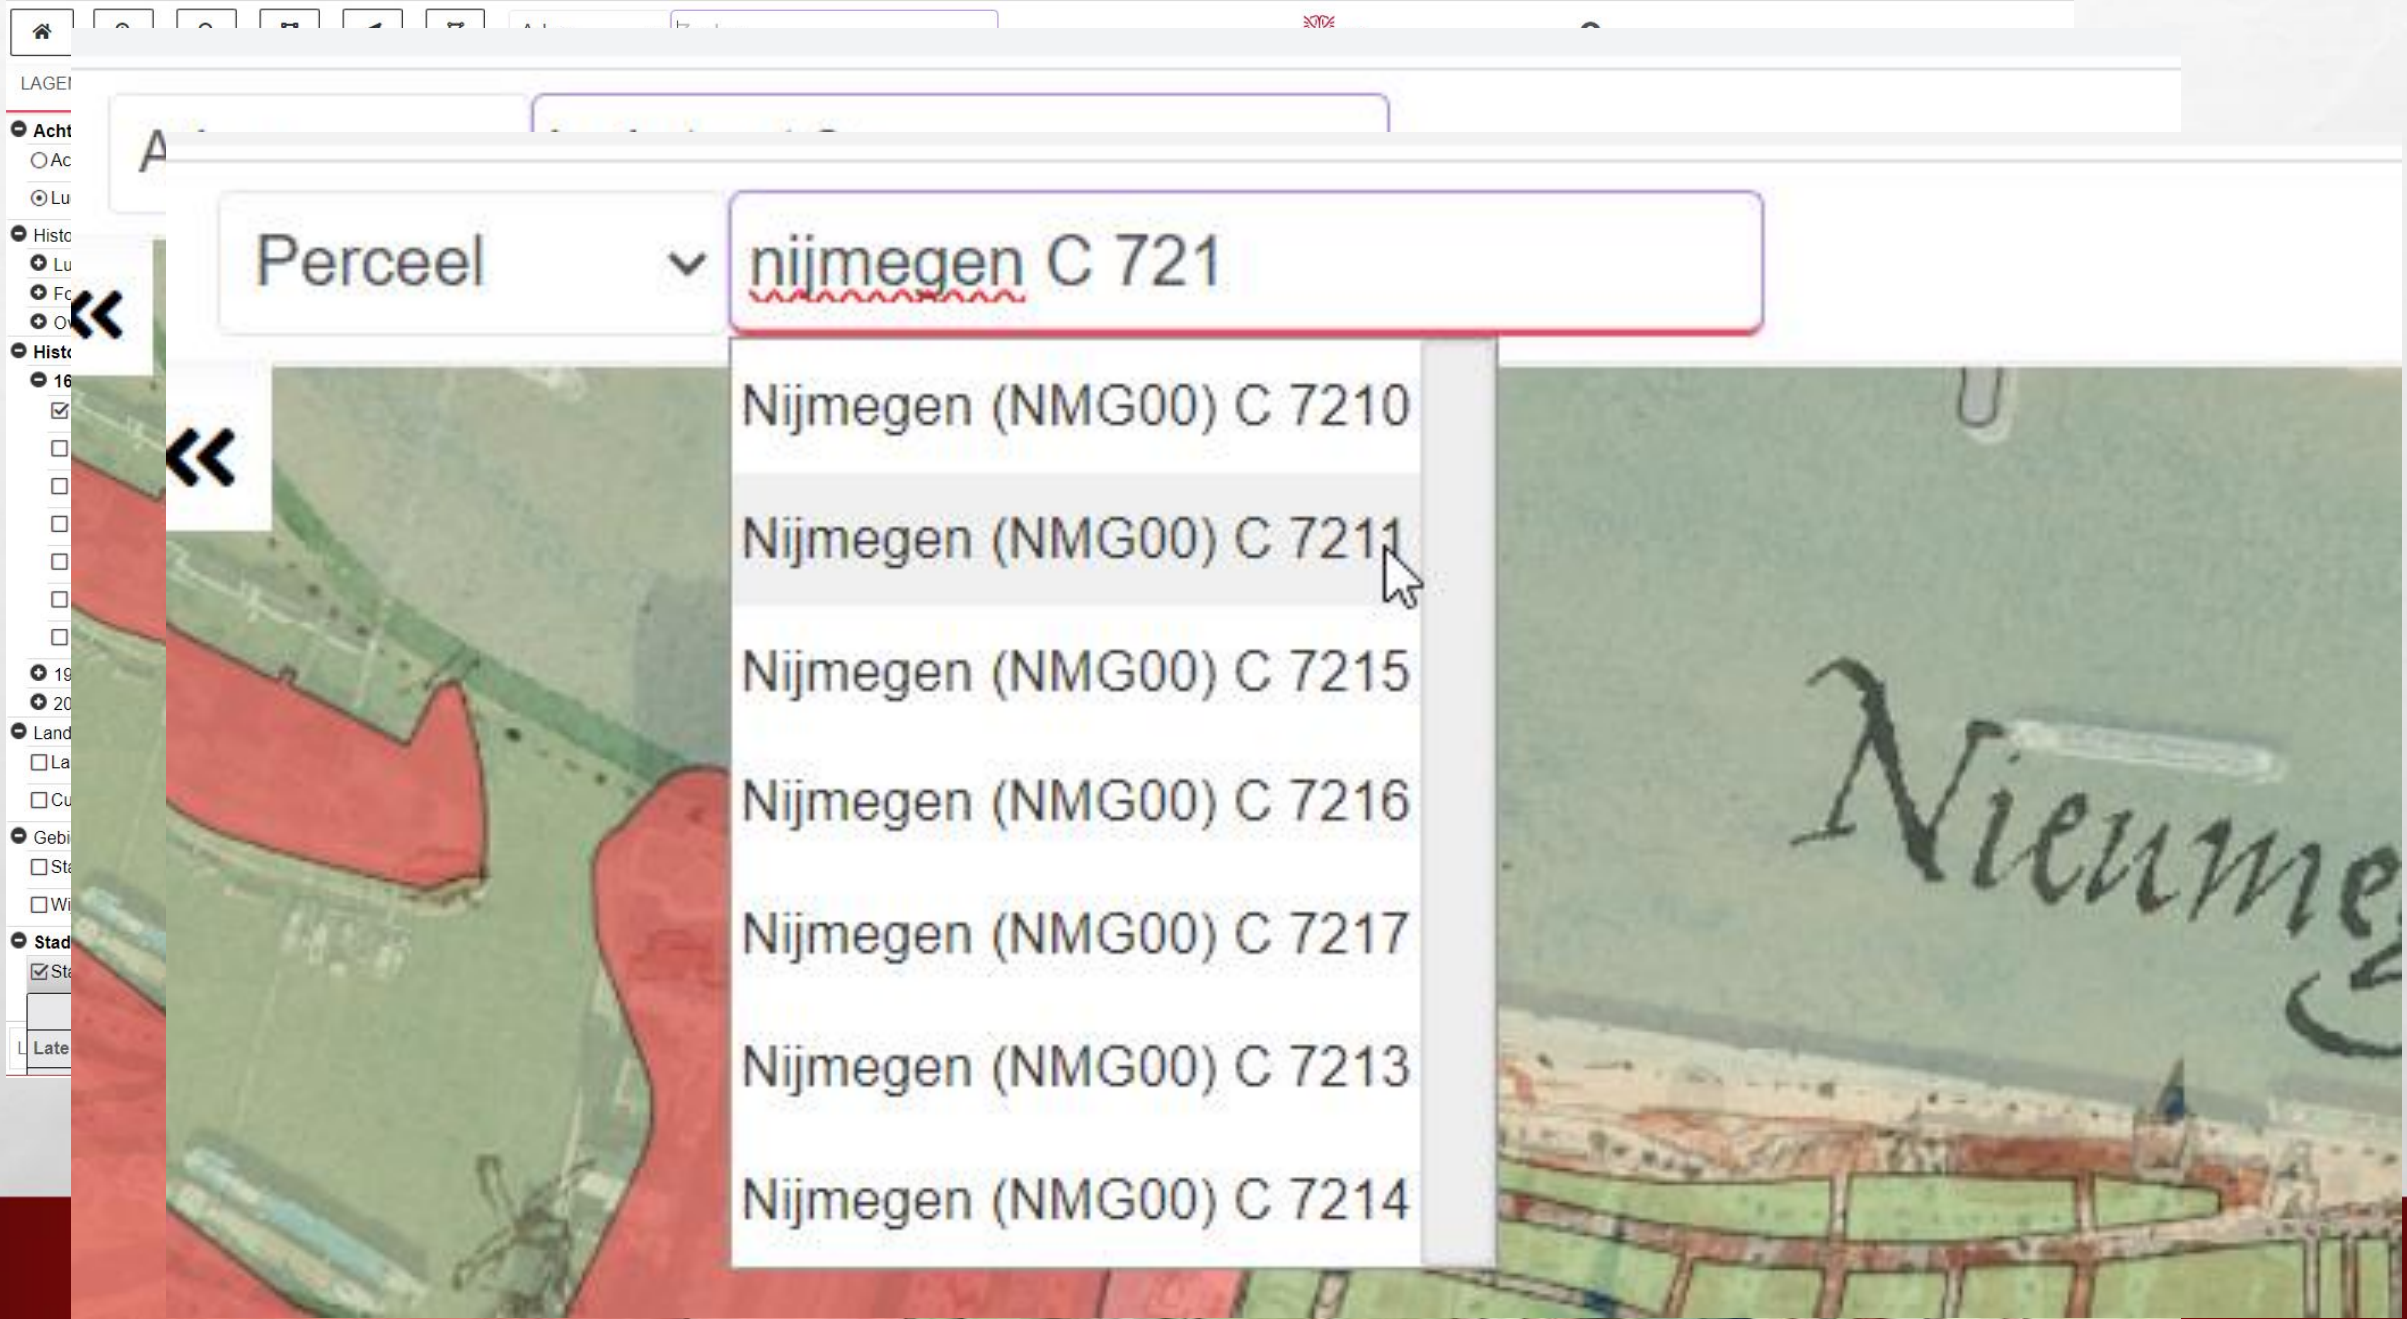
LAGEN

Acht
Ac
Lu
Histo
Lu
Fo
Ov
Histo
16
19
20
Land
La
Cu
Gebi
Sta
Wi
Stad
Sta
Late

A

Perceel

nijmegen C 721

Nijmegen (NMG00) C 7210
Nijmegen (NMG00) C 7211
Nijmegen (NMG00) C 7215
Nijmegen (NMG00) C 7216
Nijmegen (NMG00) C 7217
Nijmegen (NMG00) C 7213
Nijmegen (NMG00) C 7214

Nieume